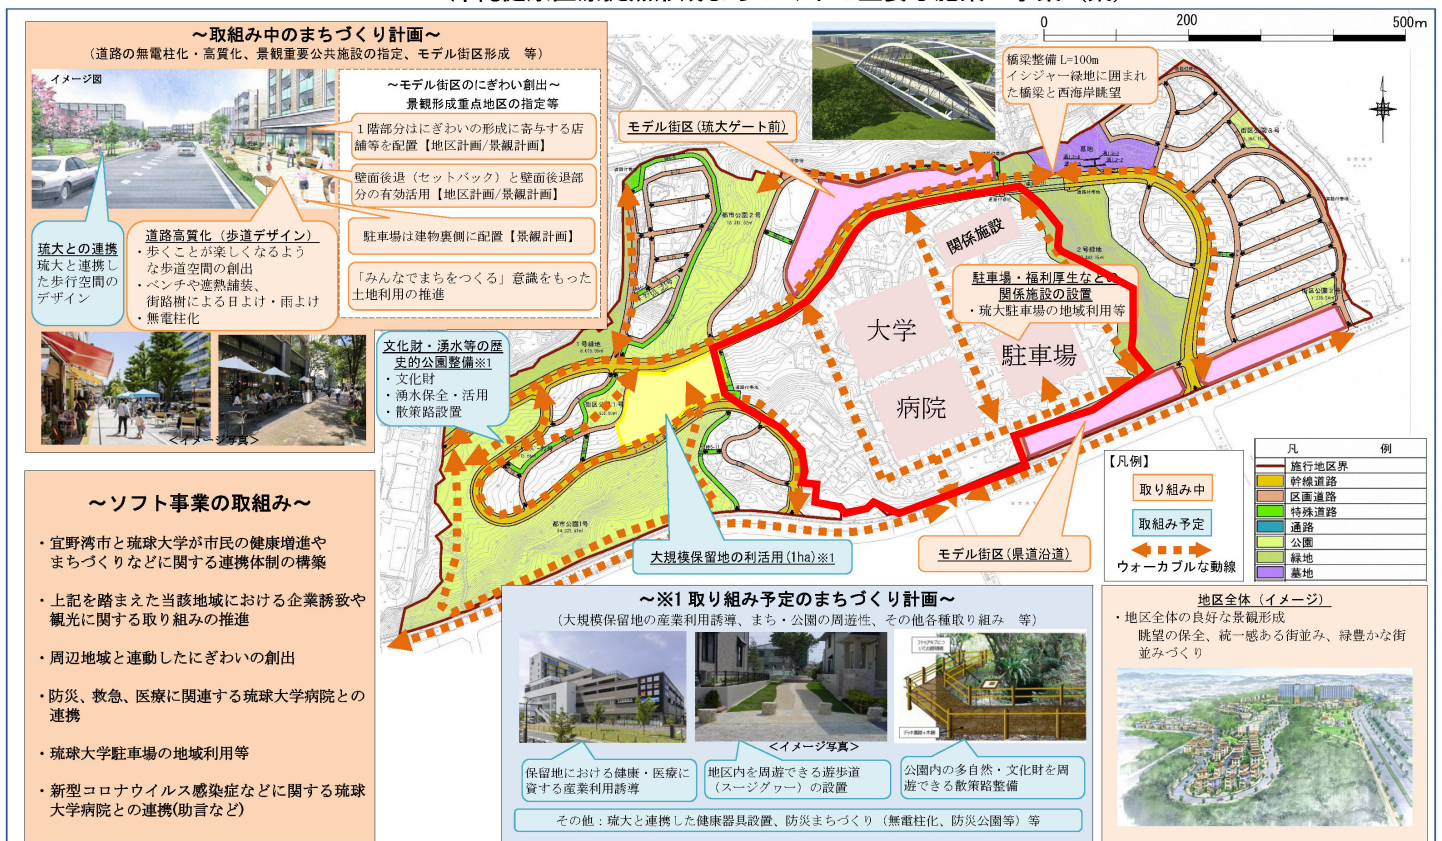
～取組み中のまちづくり計画～
（道路の無電柱化・高質化、景観重要公共施設の指定、モデル街区形成　等）

イメージ図

～モデル街区のにぎわい創出～
景観形成重点地区の指定等

１階部分はにぎわいの形成に寄与する店舗等を配置【地区計画/景観計画】

壁面後退（セットバック）と壁面後退部分の有効活用【地区計画/景観計画】

駐車場は建物裏側に配置【景観計画】

「みんなでまちをつくる」意識をもった土地利用の推進

琉大との連携
琉大と連携した歩行空間のデザイン

道路高質化（歩道デザイン）
・歩くことが楽しくなるような歩道空間の創出
・ベンチや遮熱舗装、街路樹による日よけ・雨よけ
・無電柱化

＜イメージ写真＞

0　200　500m

橋梁整備 L=100m
イシジャー緑地に囲まれた橋梁と西海岸眺望

モデル街区（琉大ゲート前）

関係施設

駐車場・福利厚生などの関係施設の設置
・琉大駐車場の地域利用等

大学

駐車場

病院

文化財・湧水等の歴史的公園整備※1
・文化財
・湧水保全・活用
・散策路設置

大規模保留地の利活用（1ha）※1

モデル街区（県道沿道）

【凡例】
取り組み中
取組み予定
ウォーカブルな動線

| 凡 | 例 |
|---|---|
| | 施行地区界 |
| | 幹線道路 |
| | 区画道路 |
| | 特殊道路 |
| | 通路 |
| | 公園 |
| | 緑地 |
| | 墓地 |

～ソフト事業の取組み～

・宜野湾市と琉球大学が市民の健康増進やまちづくりなどに関する連携体制の構築

・上記を踏まえた当該地域における企業誘致や観光に関する取り組みの推進

・周辺地域と連動したにぎわいの創出

・防災、救急、医療に関連する琉球大学病院との連携

・琉球大学駐車場の地域利用等

・新型コロナウイルス感染症などに関する琉球大学病院との連携(助言など)

～※1 取り組み予定のまちづくり計画～
（大規模保留地の産業利用誘導、まち・公園の周遊性、その他各種取り組み　等）

＜イメージ写真＞

保留地における健康・医療に資する産業利用誘導

地区内を周遊できる遊歩道（スージグヮー）の設置

公園内の多自然・文化財を周遊できる散策路整備

その他：琉大と連携した健康器具設置、防災まちづくり（無電柱化、防災公園等）等

地区全体（イメージ）
・地区全体の良好な景観形成
眺望の保全、統一感ある街並み、緑豊かな街並みづくり